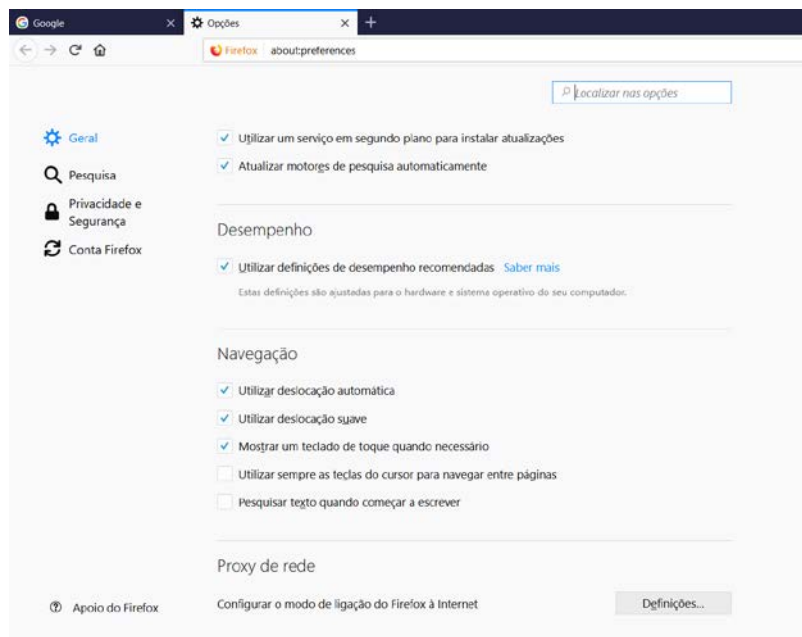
Google
Opções
Firefox about:preferences

Localizar nas opções

Geral
Pesquisa
Privacidade e Segurança
Conta Firefox

Utilizar um serviço em segundo plano para instalar atualizações
Atualizar motores de pesquisa automaticamente

Desempenho

Utilizar definições de desempenho recomendadas Saber mais

Estas definições são ajustadas para o hardware e sistema operativo do seu computador.

Navegação

Utilizar deslocação automática
Utilizar deslocação suave
Mostrar um teclado de toque quando necessário
Utilizar sempre as teclas do cursor para navegar entre páginas
Pesquisar texto quando começar a escrever

Proxy de rede

Configurar o modo de ligação do Firefox à Internet
Definições...

Apoio do Firefox